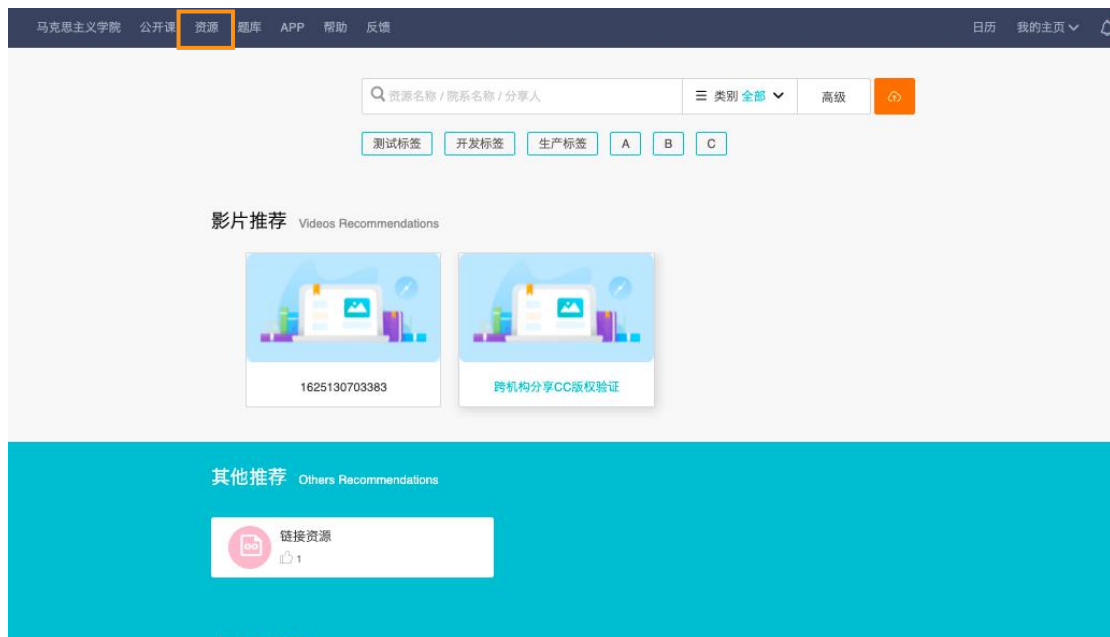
马克思主义学院 公开课 资源 题库 APP 帮助 反馈

日历 我的主页

资源名称 / 院系名称 / 分享人

类别 全部

高级

测试标签 开发标签 生产标签 A B C

影片推荐 Videos Recommendations

1625130703383

跨机构分享CC版权验证

其他推荐 Others Recommendations

链接资源

1